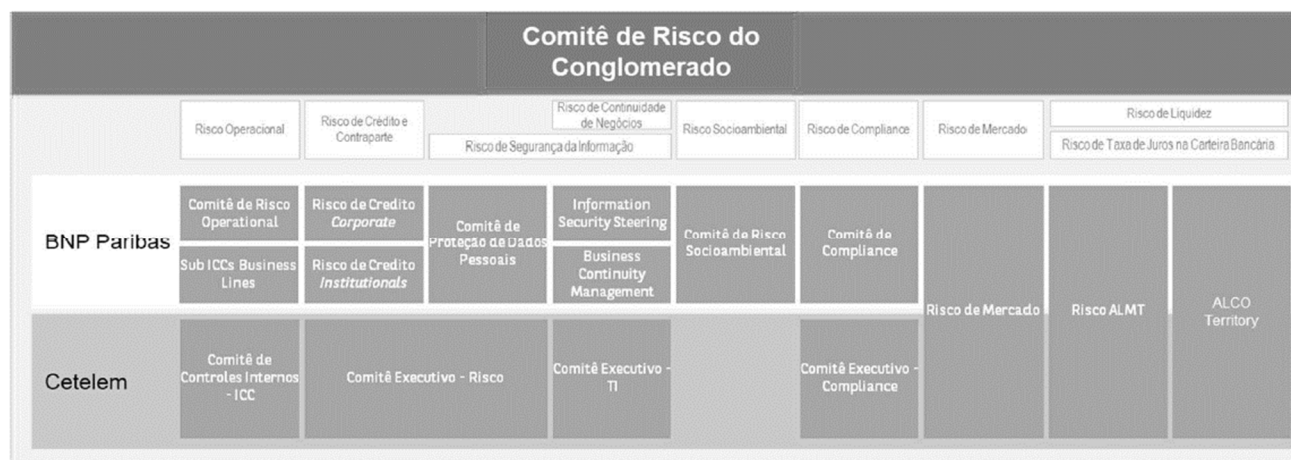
Comitê de Risco do Conglomerado

Risco Operacional
Risco de Crédito e Contraparte
Risco de Continuidade de Negócios
Risco de Segurança da Informação
Risco Socioambiental
Risco de Compliance
Risco de Mercado
Risco de Liquidez
Risco de Taxa de Juros na Carteira Bancária

BNP Paribas
Comitê de Risco Operational
Sub ICCs Business Lines
Risco de Credito *Corporate*
Risco de Credito *Institutionals*
Comitê de Proteção de Dados Pessoais
Information Security Steering
Business Continuity Management
Comitê de Risco Socioambiental
Comitê de Compliance
Risco de Mercado
Risco ALMT
ALCO Territory

Cetelem
Comitê de Controles Internos - ICC
Comitê Executivo - Risco
Comitê Executivo - TI
Comitê Executivo - Compliance